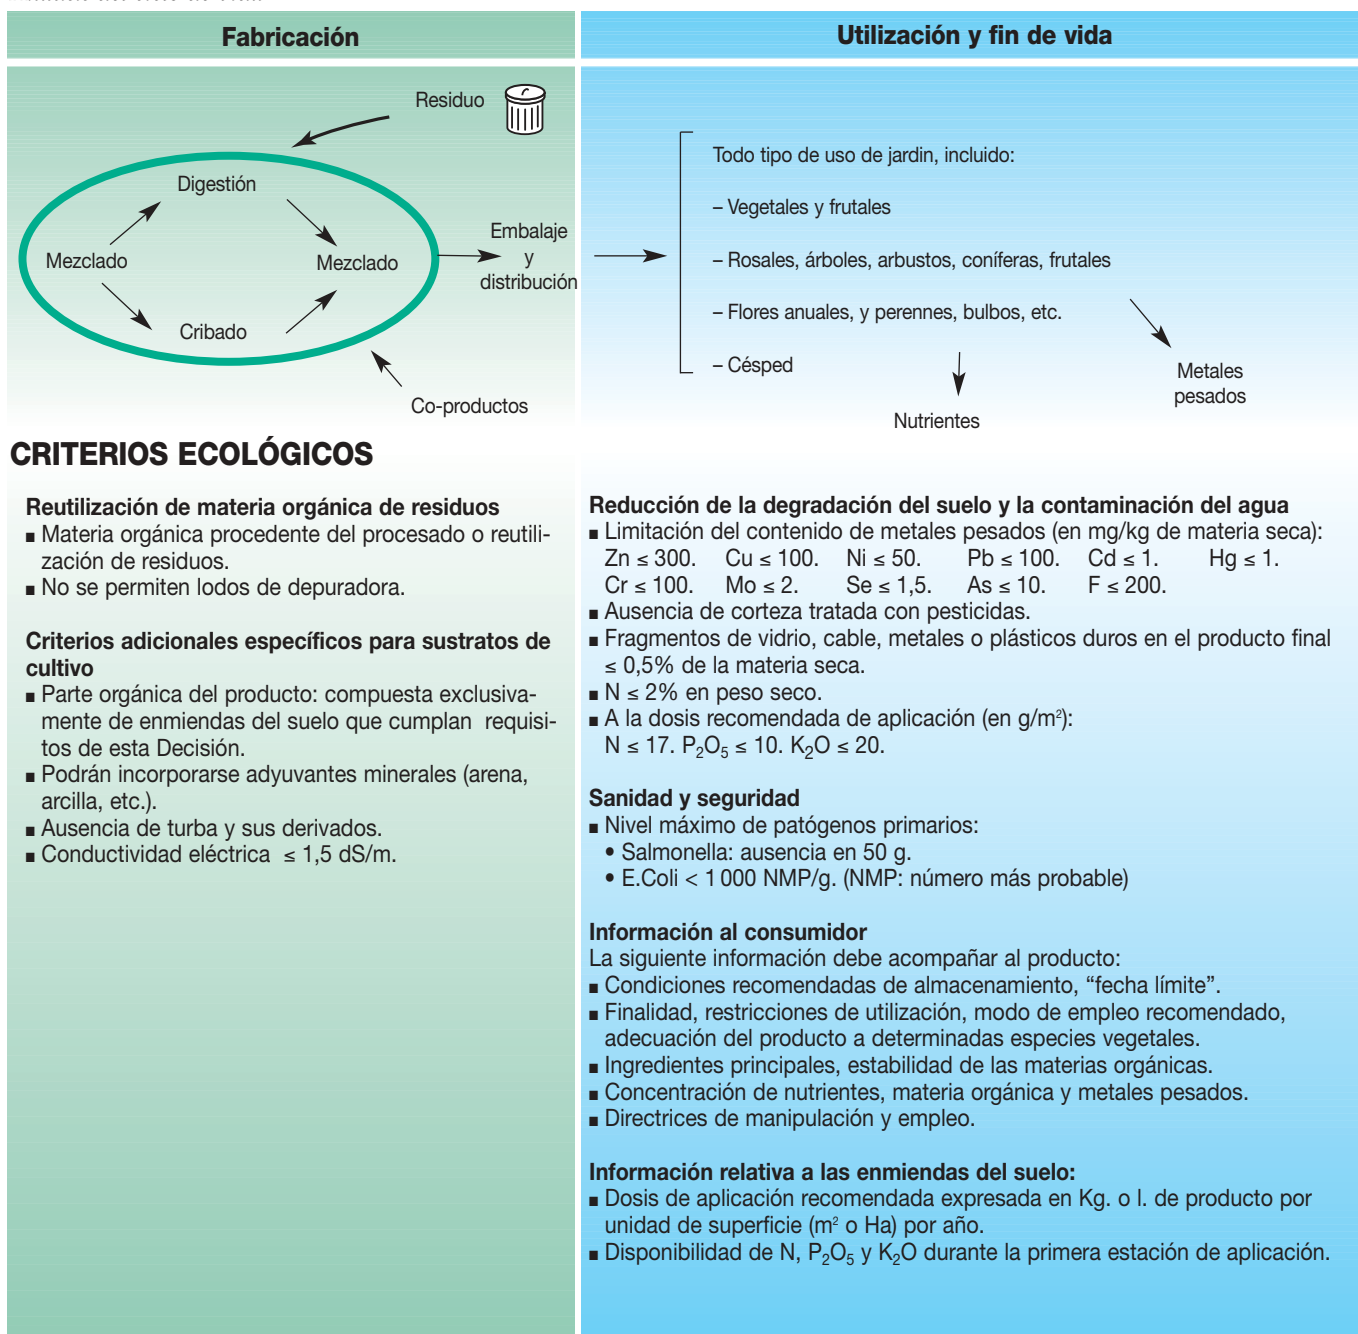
Fabricación

Utilización y fin de vida

Residuo

Digestión

Mezclado

Mezclado

Cribado

Embalaje y distribución

Co-productos

Todo tipo de uso de jardin, incluido:

– Vegetales y frutales

– Rosales, árboles, arbustos, coníferas, frutales

– Flores anuales, y perennes, bulbos, etc.

– Césped

Nutrientes

Metales pesados

CRITERIOS ECOLÓGICOS

Reutilización de materia orgánica de residuos
■ Materia orgánica procedente del procesado o reutilización de residuos.
■ No se permiten lodos de depuradora.

Criterios adicionales específicos para sustratos de cultivo
■ Parte orgánica del producto: compuesta exclusivamente de enmiendas del suelo que cumplan requisitos de esta Decisión.
■ Podrán incorporarse adyuvantes minerales (arena, arcilla, etc.).
■ Ausencia de turba y sus derivados.
■ Conductividad eléctrica ≤ 1,5 dS/m.

Reducción de la degradación del suelo y la contaminación del agua
■ Limitación del contenido de metales pesados (en mg/kg de materia seca):
Zn ≤ 300. Cu ≤ 100. Ni ≤ 50. Pb ≤ 100. Cd ≤ 1. Hg ≤ 1.
Cr ≤ 100. Mo ≤ 2. Se ≤ 1,5. As ≤ 10. F ≤ 200.
■ Ausencia de corteza tratada con pesticidas.
■ Fragmentos de vidrio, cable, metales o plásticos duros en el producto final ≤ 0,5% de la materia seca.
■ N ≤ 2% en peso seco.
■ A la dosis recomendada de aplicación (en g/m$^2$):
N ≤ 17. $P_2O_5$ ≤ 10. $K_2O$ ≤ 20.

Sanidad y seguridad
■ Nivel máximo de patógenos primarios:
• Salmonella: ausencia en 50 g.
• E.Coli < 1 000 NMP/g. (NMP: número más probable)

Información al consumidor
La siguiente información debe acompañar al producto:
■ Condiciones recomendadas de almacenamiento, “fecha límite”.
■ Finalidad, restricciones de utilización, modo de empleo recomendado, adecuación del producto a determinadas especies vegetales.
■ Ingredientes principales, estabilidad de las materias orgánicas.
■ Concentración de nutrientes, materia orgánica y metales pesados.
■ Directrices de manipulación y empleo.

Información relativa a las enmiendas del suelo:
■ Dosis de aplicación recomendada expresada en Kg. o l. de producto por unidad de superficie (m$^2$ o Ha) por año.
■ Disponibilidad de N, $P_2O_5$ y $K_2O$ durante la primera estación de aplicación.